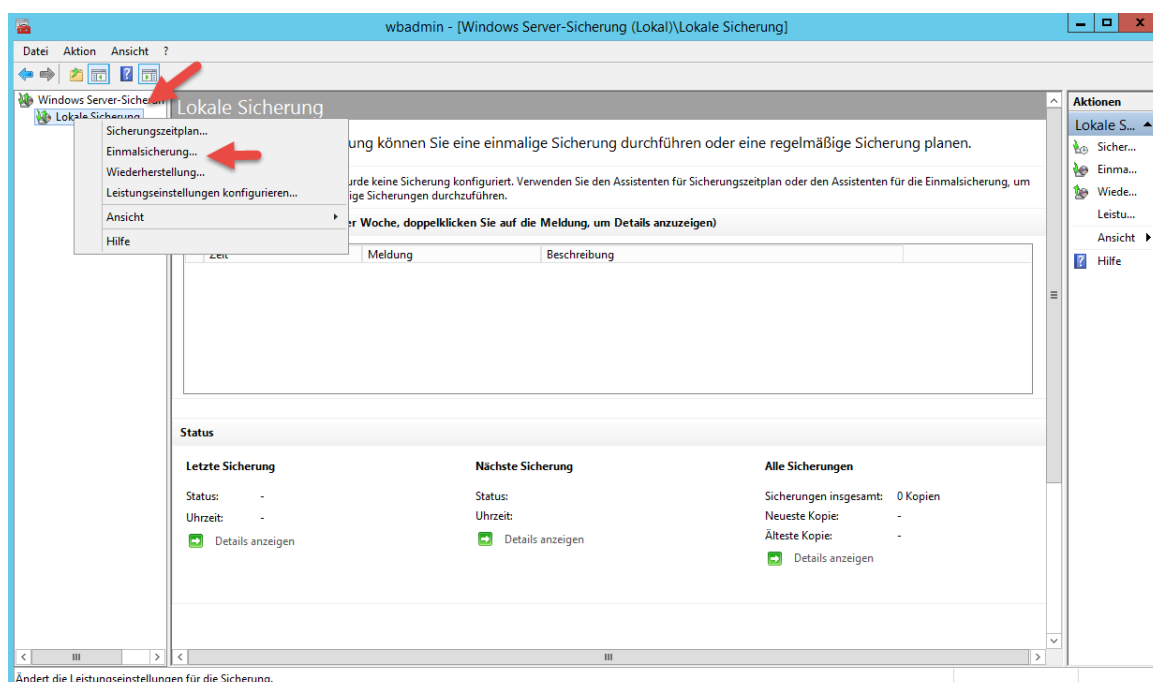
wbadmin - [Windows Server-Sicherung (Lokal)\Lokale Sicherung]

Datei Aktion Ansicht ?

Windows Server-Sicherun
Lokale Sicherung

Sicherungszeitplan...
Einmalsicherung...
Wiederherstellung...
Leistungseinstellungen konfigurieren...
Ansicht
Hilfe

Lokale Sicherung

ung können Sie eine einmalige Sicherung durchführen oder eine regelmäßige Sicherung planen.

urde keine Sicherung konfiguriert. Verwenden Sie den Assistenten für Sicherungszeitplan oder den Assistenten für die Einmalsicherung, um ige Sicherungen durchzuführen.

er Woche, doppelklicken Sie auf die Meldung, um Details anzuzeigen)

| Zeit | Meldung | Beschreibung |
|---|---|---|

Status

Letzte Sicherung
Status: -
Uhrzeit: -
Details anzeigen

Nächste Sicherung
Status:
Uhrzeit:
Details anzeigen

Alle Sicherungen
Sicherungen insgesamt: 0 Kopien
Neueste Kopie: -
Älteste Kopie: -
Details anzeigen

Aktionen
Lokale S...
Sicher...
Einma...
Wiede...
Leistu...
Ansicht
Hilfe

Ändert die Leistungseinstellungen für die Sicherung.